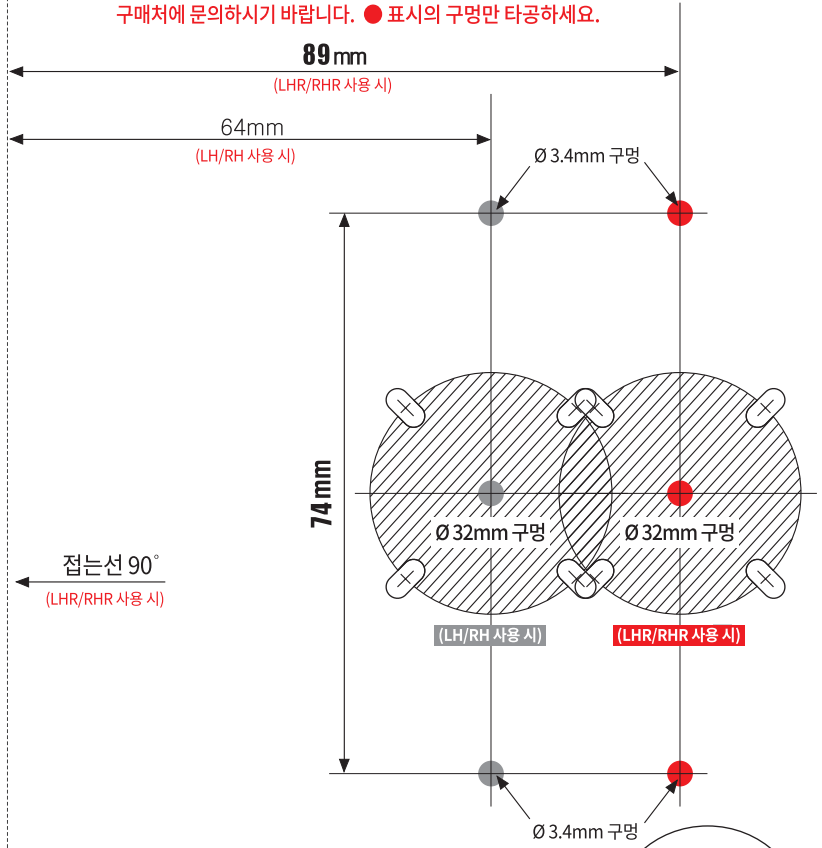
구매처에 문의하시기 바랍니다. ● 표시의 구멍만 타공하세요.

89mm
(LHR/RHR 사용 시)

64mm
(LH/RH 사용 시)

Ø 3.4mm 구멍

74mm

Ø 32mm 구멍

Ø 32mm 구멍

접는선 90°
(LHR/RHR 사용 시)

(LH/RH 사용 시)

(LHR/RHR 사용 시)

Ø 3.4mm 구멍